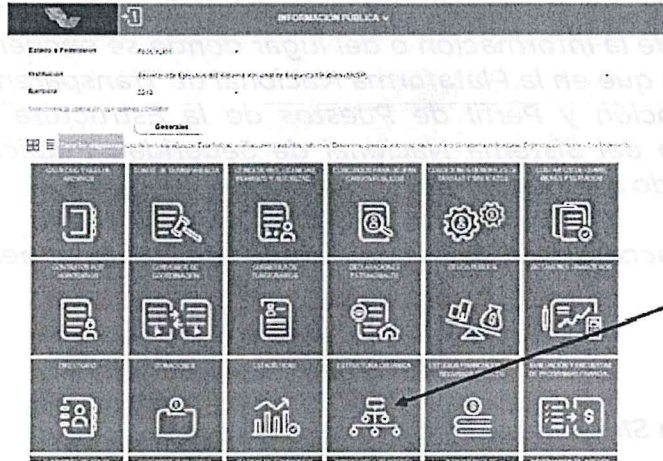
INFORMACION PUBLICA

Estado o Federación Federación

Institución Secretariado Ejecutivo del Sistema Nacional de Seguridad Pública (SESNSP)

Ejercicio 2019

Generar

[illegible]

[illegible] COMITÉ DE TRANSPARENCIA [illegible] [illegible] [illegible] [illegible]

CONTRATOS POR HONORARIOS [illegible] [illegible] DECLARACIONES PATRIMONIALES DEUDA PÚBLICA ESTADOS FINANCIEROS

DIRECTORIO DONACIONES ESTADÍSTICAS ESTRUCTURA ORGÁNICA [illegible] EVALUACIÓN Y ENCUESTAS DE PROGRAMAS FINANCIADOS

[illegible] de la información o del lugar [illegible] que en la Plataforma Nacional de Transparencia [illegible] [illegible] y Perfil de Puestos de la estructura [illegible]

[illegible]